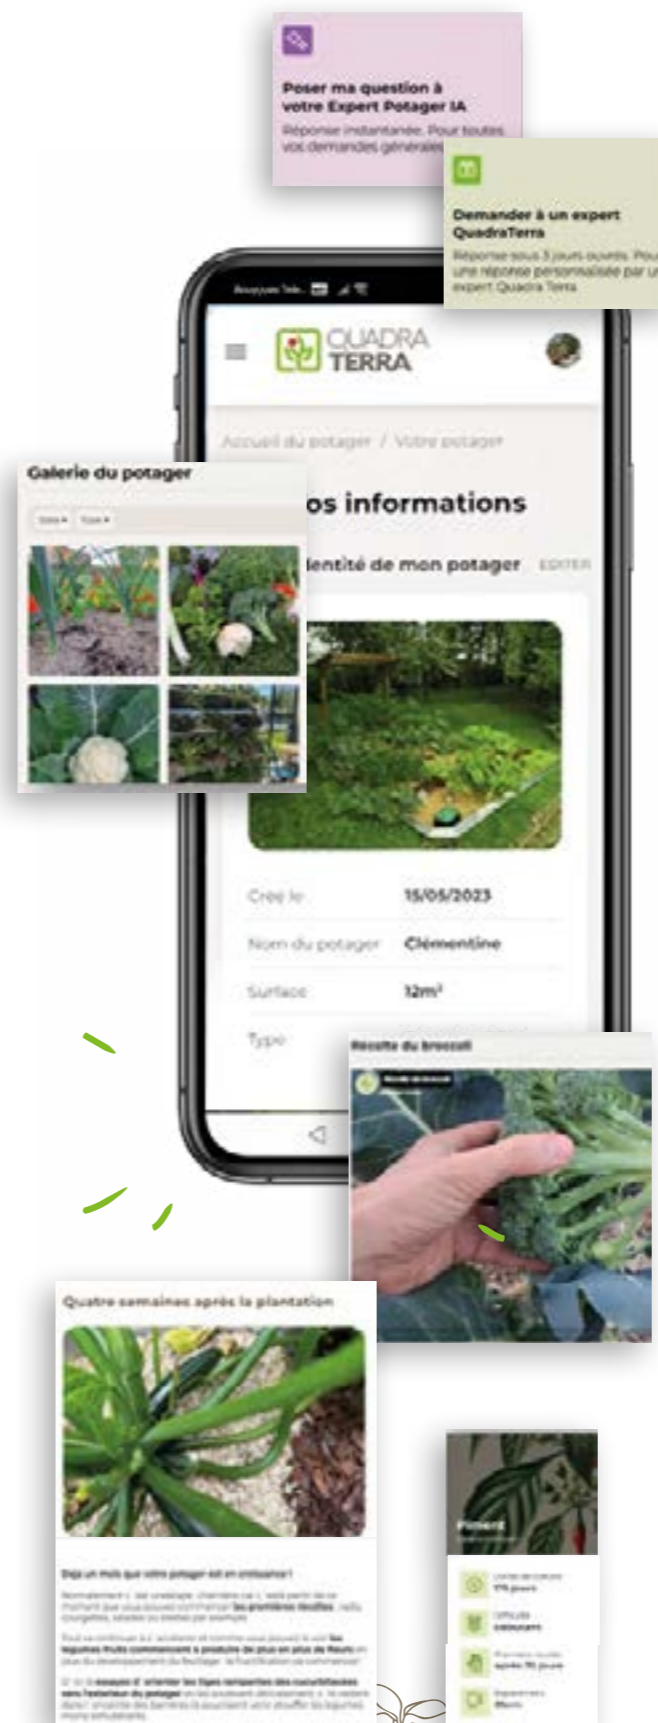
Poser ma question à votre Expert Potager IA

Réponse instantanée. Pour toutes vos demandes générales

Demander à un expert QuadraTerra

Réponse sous 3 jours ouvrés. Pour une réponse personnalisée par un expert Quadra Terra

QUADRA TERRA

Accueil du potager / Votre potager

Galerie du potager

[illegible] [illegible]

os informations

lentité de mon potager EDITER

| Créé le | 15/05/2023 |
|---|---|
| Nom du potager | Clémentine |
| Surface | 12m² |
| Type | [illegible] |

Récolte du brocoli

Quatre semaines après la plantation

Déjà un mois que votre potager est en croissance !

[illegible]

Piment

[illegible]